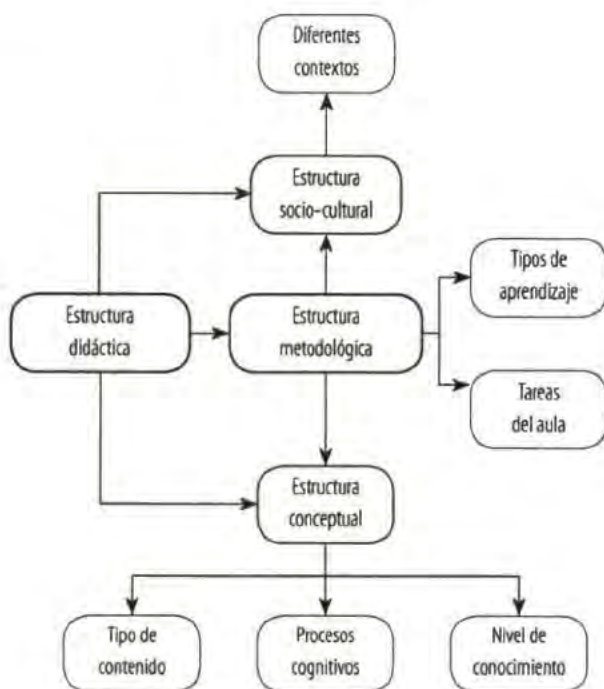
Diferentes contextos

Estructura socio-cultural

Tipos de aprendizaje

Estructura didáctica

Estructura metodológica

Tareas del aula

Estructura conceptual

Tipo de contenido

Procesos cognitivos

Nivel de conocimiento